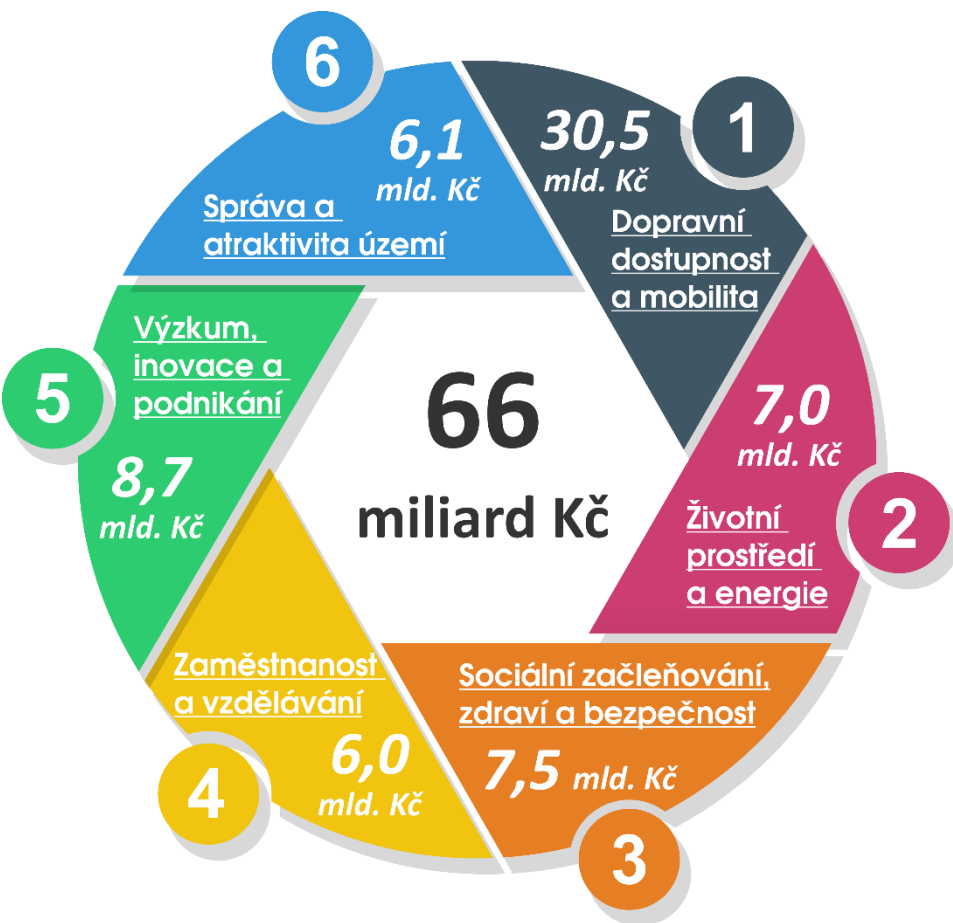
6

6,1 mld. Kč

Správa a atraktivita území

30,5 mld. Kč

1

Dopravní dostupnost a mobilita

Výzkum, inovace a podnikání

5

66

miliard Kč

7,0 mld. Kč

8,7 mld. Kč

Životní prostředí a energie

2

Zaměstnanost a vzdělávání

Sociální začleňování, zdraví a bezpečnost

6,0 mld. Kč

7,5 mld. Kč

4

3